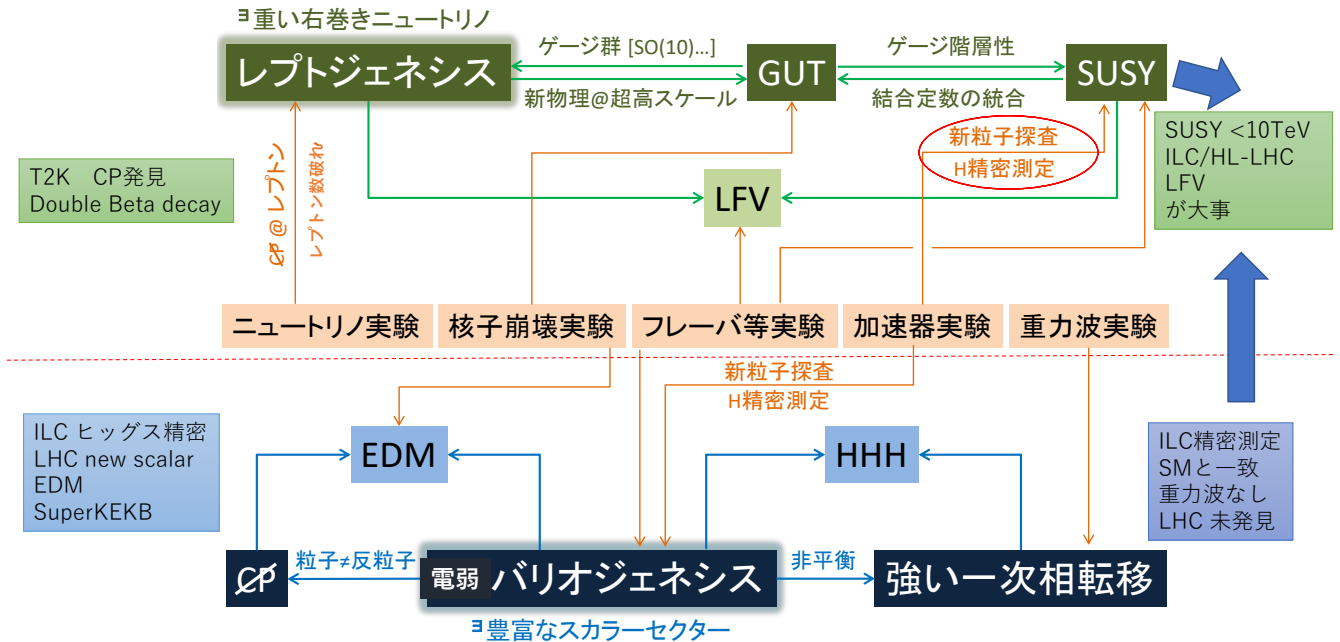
∃重い右巻きニュートリノ

レプトジェネシス

ゲージ群 [SO(10)...]

新物理@超高スケール

GUT

ゲージ階層性

結合定数の統合

SUSY

新粒子探査

H精密測定

SUSY <10TeV
ILC/HL-LHC
LFV
が大事

T2K　CP発見
Double Beta decay

CP @レプトン

レプトン数破れ

LFV

ニュートリノ実験

核子崩壊実験

フレーバ等実験

加速器実験

重力波実験

新粒子探査

H精密測定

ILC ヒッグス精密
LHC new scalar
EDM
SuperKEKB

EDM

HHH

ILC精密測定
SMと一致
重力波なし
LHC 未発見

CP

粒子≠反粒子

電弱 バリオジェネシス

非平衡

強い一次相転移

∃豊富なスカラーセクター